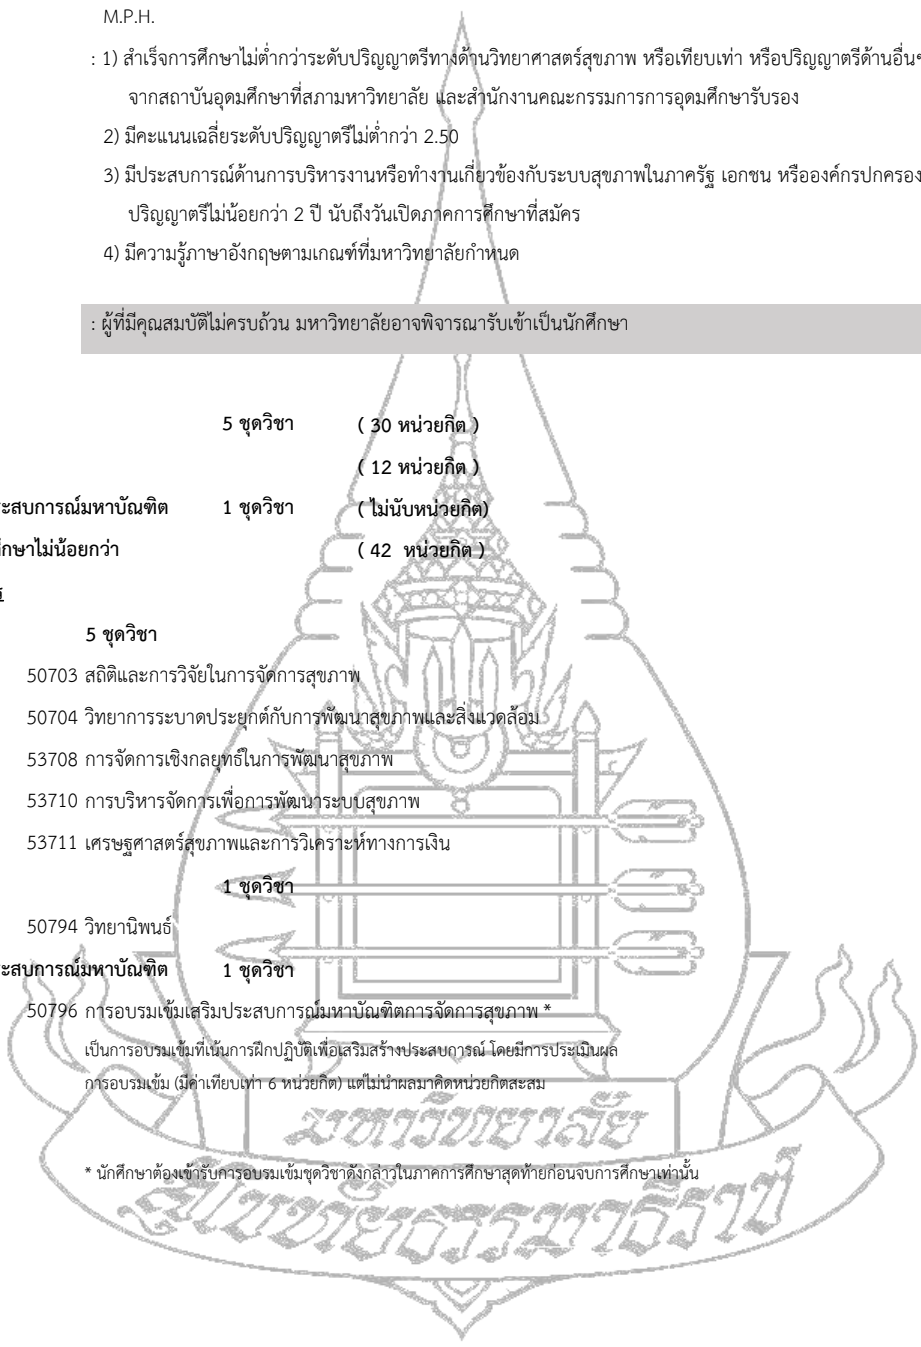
M.P.H.

: 1) สำเร็จการศึกษาไม่ต่ำกว่าระดับปริญญาตรีทางด้านวิทยาศาสตร์สุขภาพ หรือเทียบเท่า หรือปริญญาตรีด้านอื่นๆ จากสถาบันอุดมศึกษาที่สภามหาวิทยาลัย และสำนักงานคณะกรรมการการอุดมศึกษารับรอง

2) มีคะแนนเฉลี่ยระดับปริญญาตรีไม่ต่ำกว่า 2.50

3) มีประสบการณ์ด้านการบริหารงานหรือทำงานเกี่ยวข้องกับระบบสุขภาพในภาครัฐ เอกชน หรือองค์กรปกครอง ปริญญาตรีไม่น้อยกว่า 2 ปี นับถึงวันเปิดภาคการศึกษาที่สมัคร

4) มีความรู้ภาษาอังกฤษตามเกณฑ์ที่มหาวิทยาลัยกำหนด

: ผู้ที่มีคุณสมบัติไม่ครบถ้วน มหาวิทยาลัยอาจพิจารณารับเข้าเป็นนักศึกษา

5 ชุดวิชา ( 30 หน่วยกิต )

( 12 หน่วยกิต )

ะสบการณ์มหาบัณฑิต 1 ชุดวิชา ( ไม่นับหน่วยกิต)

กษาไม่น้อยกว่า ( 42 หน่วยกิต )

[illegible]

5 ชุดวิชา

50703 สถิติและการวิจัยในการจัดการสุขภาพ

50704 วิทยาการระบาดประยุกต์กับการพัฒนาสุขภาพและสิ่งแวดล้อม

53708 การจัดการเชิงกลยุทธ์ในการพัฒนาสุขภาพ

53710 การบริหารจัดการเพื่อการพัฒนาระบบสุขภาพ

53711 เศรษฐศาสตร์สุขภาพและการวิเคราะห์ทางการเงิน

1 ชุดวิชา

50794 วิทยานิพนธ์

ะสบการณ์มหาบัณฑิต 1 ชุดวิชา

50796 การอบรมเข้มเสริมประสบการณ์มหาบัณฑิตการจัดการสุขภาพ *

เป็นการอบรมเข้มที่เน้นการฝึกปฏิบัติเพื่อเสริมสร้างประสบการณ์ โดยมีการประเมินผลการอบรมเข้ม (มีค่าเทียบเท่า 6 หน่วยกิต) แต่ไม่นำผลมาคิดหน่วยกิตสะสม

* นักศึกษาต้องเข้ารับการอบรมเข้มชุดวิชาดังกล่าวในภาคการศึกษาสุดท้ายก่อนจบการศึกษาเท่านั้น

มหาวิทยาลัย
สุโขทัยธรรมาธิราช